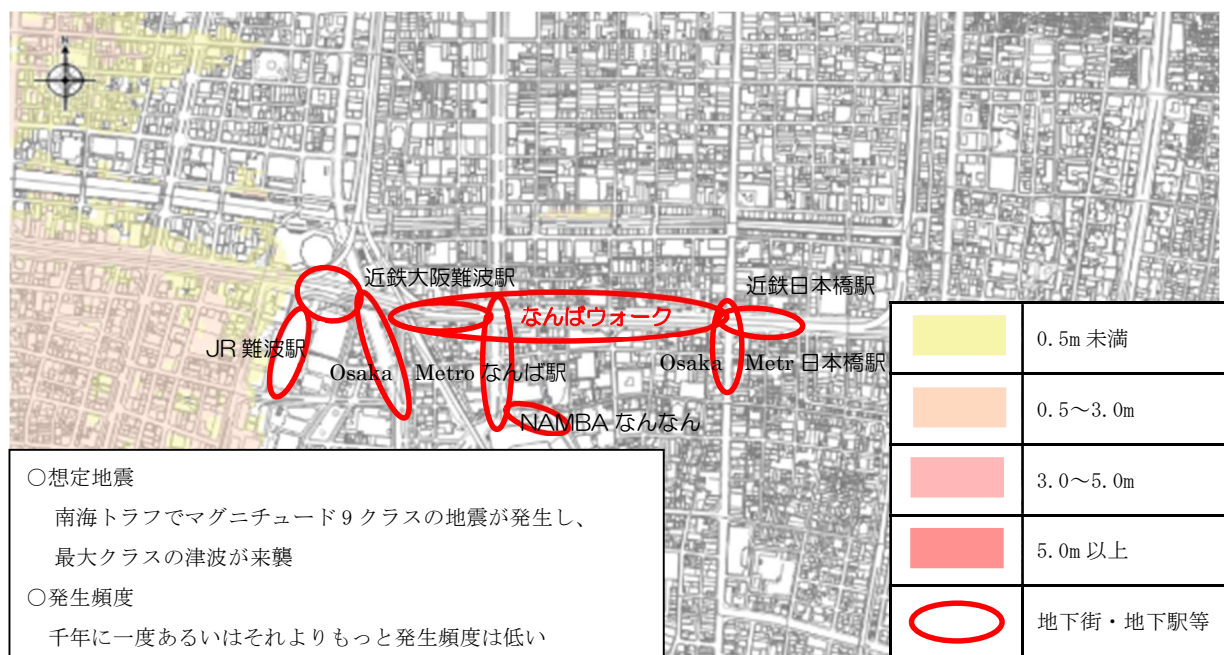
N

近鉄大阪難波駅

近鉄日本橋駅

なんばウォーク

JR 難波駅

Osaka Metro なんば駅

Osaka Metr 日本橋駅

NAMBA なんなん

| | |
|---|---|
| | 0.5m 未満 |
| | 0.5～3.0m |
| | 3.0～5.0m |
| | 5.0m 以上 |
| | 地下街・地下駅等 |

○想定地震
南海トラフでマグニチュード９クラスの地震が発生し、最大クラスの津波が来襲
○発生頻度
千年に一度あるいはそれよりもっと発生頻度は低い